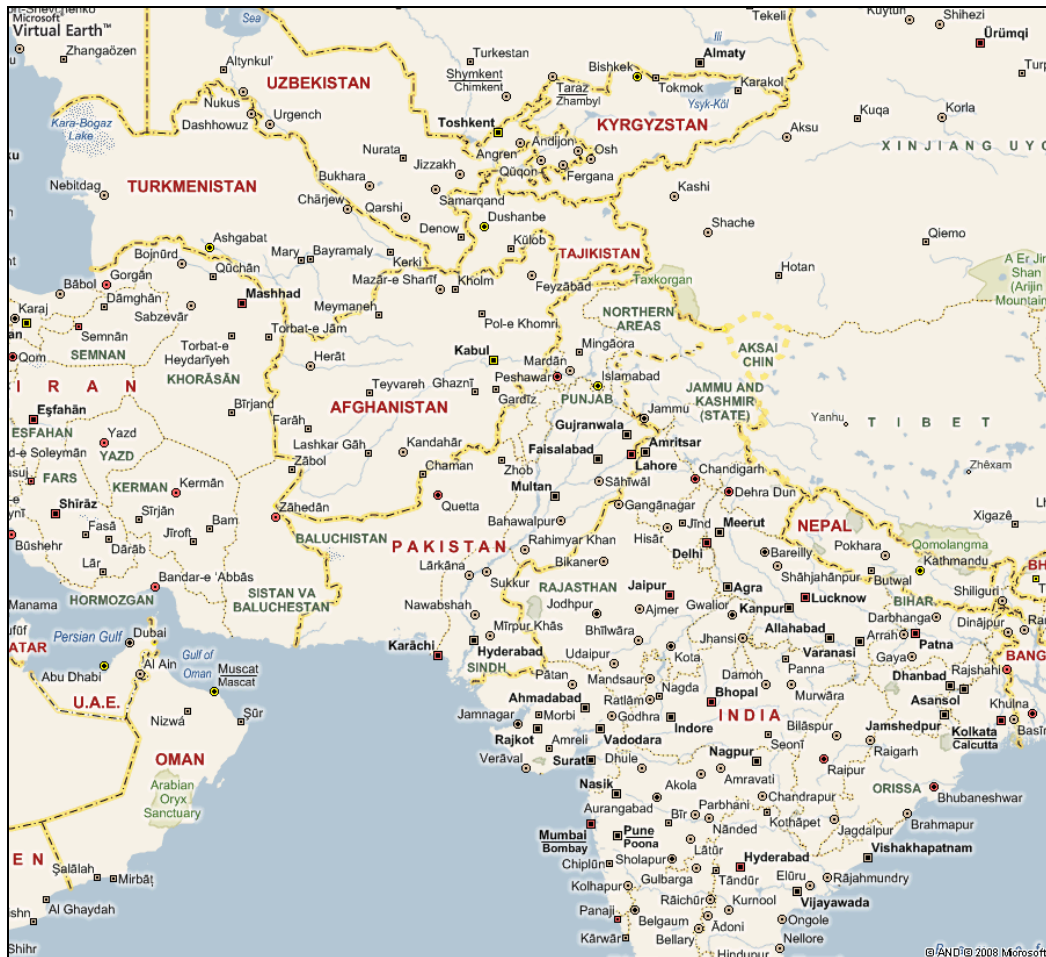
Microsoft Virtual Earth™
Sea
Tekeli
Kuytun
Shihezi
Ürümqi
Zhangaözen
Turkestan
Almaty
Turp
Altynkul'
Shymkent Chimkent
Bishkek
UZBEKISTAN
Taraz Zhambyl
Tokmok
Karakol
Nukus
Urgench
Ysyk-Köl
Kuqa
Korla
Kara-Bogaz Lake
Dashhowuz
Toshkent
KYRGYZSTAN
Aksu
Andijon
Nurata
Jizzakh
Angren
Osh
XINJIANG UYG
Qŭqon
Fergana
Nebitdag
TURKMENISTAN
Bukhara
Samarqand
Kashi
Chārjew
Qarshi
Dushanbe
Denow
Shache
Ashgabat
Kŭlob
Qiemo
Bojnūrd
Mary
Bayramaly
Kerki
TAJIKISTAN
Gorgān
Qūchān
Taxkorgan
Hotan
A Er Ji Shan (Arjin Mountain)
Bābol
Mazār-e Sharīf
Kholm
Feyzābād
Dāmghān
Mashhad
Karaj
Sabzevār
Meymaneh
NORTHERN AREAS
Semnān
Torbat-e Jām
Pol-e Khomrī
AKSAI CHIN
Qom
SEMNAN
Torbat-e Heydarīyeh
Mingāora
Herāt
Kabul
Mardān
KHORĀSĀN
Peshawar
Islamabad
JAMMU AND KASHMIR (STATE)
I R A N
Teyvareh
Ghaznī
Eşfahān
Bīrjand
AFGHANISTAN
Gardīz
PUNJAB
Jammu
Yanhu
T I B E T
ESFAHAN
Yazd
Farāh
Gujranwala
Amritsar
Lashkar Gāh
Kandahār
Faisalabad
d-e Soleymān
YAZD
Lahore
Chandigarh
Zābol
Chaman
Zhob
Zhêxam
FARS
KERMAN
Kermān
Multan
Sāhīwāl
Dehra Dun
Shīrāz
Quetta
Sīrjān
Zāhedān
Gangānagar
Xigazê
Fasā
Bam
Bahawalpur
Jīnd
Meerut
NEPAL
Jīroft
Dārāb
BALUCHISTAN
P A K I S T A N
Rahimyar Khan
Hisār
Pokhara
Būshehr
Delhi
Qomolangma
Bareilly
Lār
Bikaner
Kathmandu
Lārkāna
Shāhjahānpur
Butwal
Bandar-e 'Abbās
Sukkur
RAJASTHAN
Jaipur
Agra
SISTAN VA BALUCHESTAN
Lucknow
Siliguri
HORMOZGAN
Jodhpur
Ajmer
Gwalior
Kanpur
BIHAR
Manama
Nawabshah
Darbhanga
Dinājpur
Persian Gulf
Dubai
Mīrpur Khās
Bhīlwāra
Jhansi
Allahabad
Arrah
Patna
ATAR
Gulf of Oman
Karāchi
Hyderabad
Udaipur
Kota
Varanasi
Gaya
BANG
Al Ain
Muscat Mascat
SINDH
Abu Dhabi
Pātan
Mandsaur
Damoh
Dhanbad
Rajshahi
Ahmadabad
Ratlām
Nagda
Bhopal
Murwāra
U.A.E.
Panna
Asansol
Jamnagar
Morbi
Godhra
Indore
I N D I A
Jamshedpur
Khulna
Nizwá
Sūr
Bilāspur
Kolkata Calcutta
Basir
Rajkot
Amreli
Vadodara
Seonī
Raigarh
OMAN
Verāval
Surat
Dhule
Nagpur
Raipur
Arabian Oryx Sanctuary
Amravati
ORISSA
Nasik
Akola
Chandrapur
Bhubaneshwar
Aurangabad
Parbhani
Bīr
Brahmapur
Mumbai Bombay
Pune Poona
Nānded
Kothāpet
Jagdalpur
Lātūr
Vishakhapatnam
E N
Sholapur
Hyderabad
Chiplūn
Şalālah
Mirbāţ
Gulbarga
Tāndūr
Elūru
Rājahmundry
Kolhapur
Rāichūr
Kurnool
Vijayawada
Al Ghaydah
Panaji
Belgaum
Ādoni
Ongole
Shihr
Kārwār
Bellary
Nellore
Hindupur
© AND © 2008 Microsoft